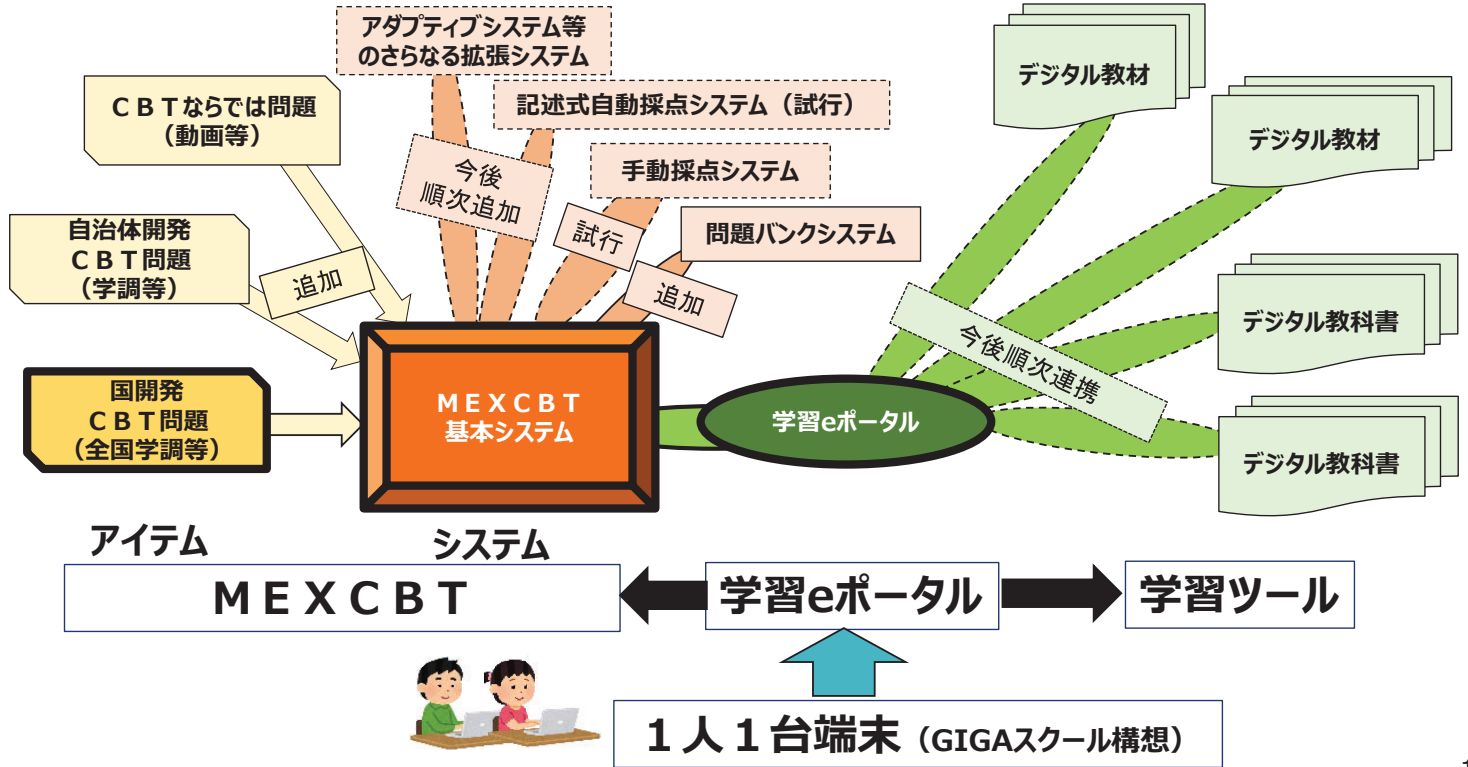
アダプティブシステム等のさらなる拡張システム

記述式自動採点システム（試行）

ＣＢＴならでは問題（動画等）

今後順次追加

手動採点システム

試行

問題バンクシステム

自治体開発ＣＢＴ問題（学調等）

追加

追加

国開発ＣＢＴ問題（全国学調等）

ＭＥＸＣＢＴ基本システム

学習eポータル

デジタル教材

デジタル教材

デジタル教科書

デジタル教科書

今後順次連携

アイテム

システム

ＭＥＸＣＢＴ

学習eポータル

学習ツール

１人１台端末（GIGAスクール構想）

1